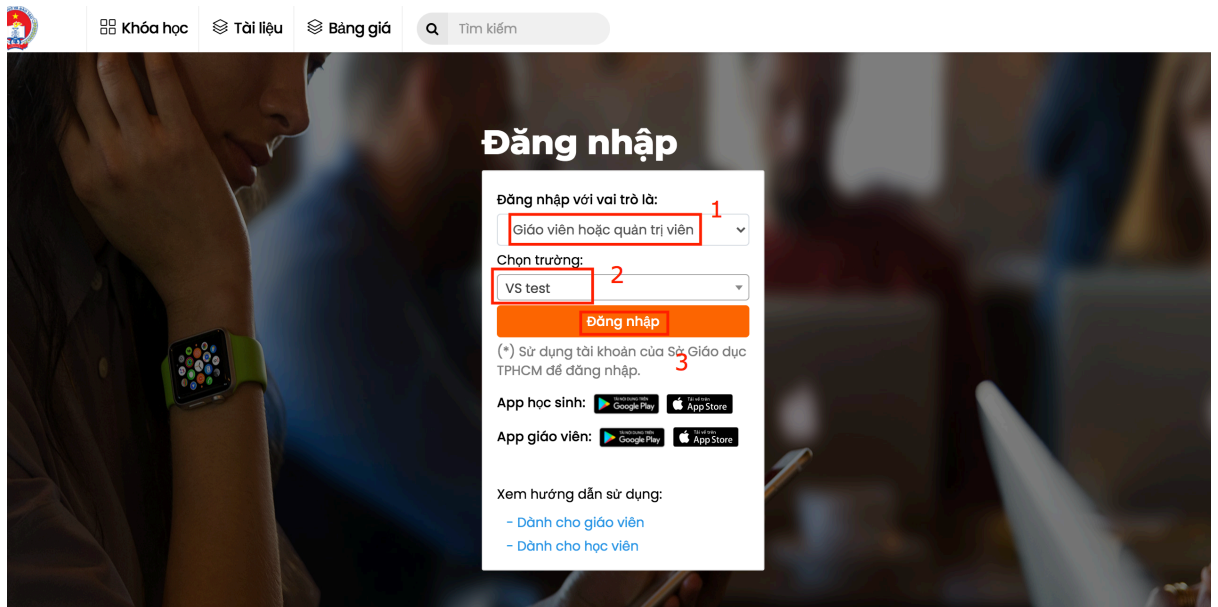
Khóa học Tài liệu Bảng giá Tìm kiếm

Đăng nhập

Đăng nhập với vai trò là:
1
Giáo viên hoặc quản trị viên
Chọn trường:
2
VS test
Đăng nhập
(*) Sử dụng tài khoản của Sở Giáo dục TPHCM để đăng nhập.
3
App học sinh: Google Play App Store
App giáo viên: Google Play App Store

Xem hướng dẫn sử dụng:
- Dành cho giáo viên
- Dành cho học viên